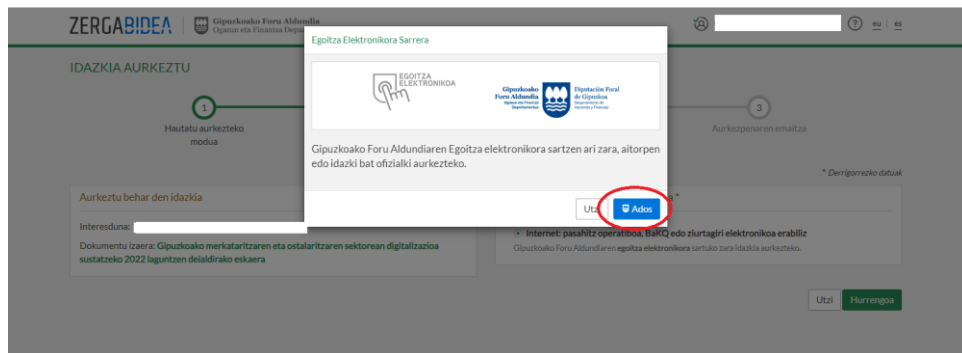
ZERGABIDEA | Gipuzkoako Foru Aldundia Ogasun eta Finantza Depa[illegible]

eu | es

IDAZKIA AURKEZTU

1
Hautatu aurkezteko modua

3
Aurkezpenaren emaitza

* Derrigorrezko datuak

Aurkeztu behar den idazkia

Interesduna:

Dokumentu izaera: Gipuzkoako merkataritzaren eta ostalaritzaren sektorean digitalizazioa sustatzeko 2022 laguntzen deialdirako eskaera

Internet: pasahitz operatiboa, BakQ edo ziurtagiri elektronikoa erabiliz

Gipuzkoako Foru Aldundiaren egoitza elektronikora sartuko zara idazkia aurkezteko.

Utzi Hurrengoa

Egoitza Elektronikora Sarrera

EGOITZA ELEKTRONIKOA

Gipuzkoako Foru Aldundia Ogasun eta Finantza Departamentua

Diputación Foral de Gipuzkoa Departamento de Hacienda y Finanzas

Gipuzkoako Foru Aldundiaren Egoitza elektronikora sartzen ari zara, aitorpen edo idazki bat ofizialki aurkezteko.

Utzi Ados